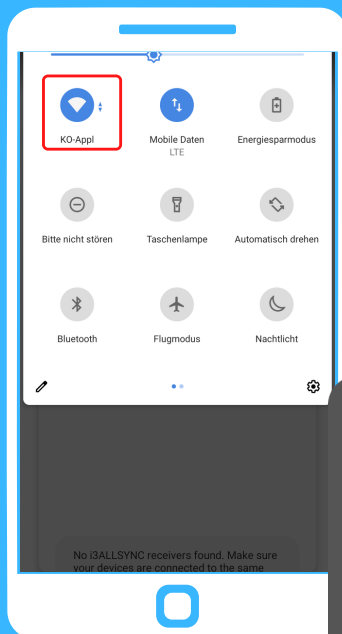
KO-Appl

Mobile Daten
LTE

Energiesparmodus

Bitte nicht stören

Taschenlampe

Automatisch drehen

Bluetooth

Flugmodus

Nachtlicht

No I3ALLSYNC receivers found. Make sure your devices are connected to the same